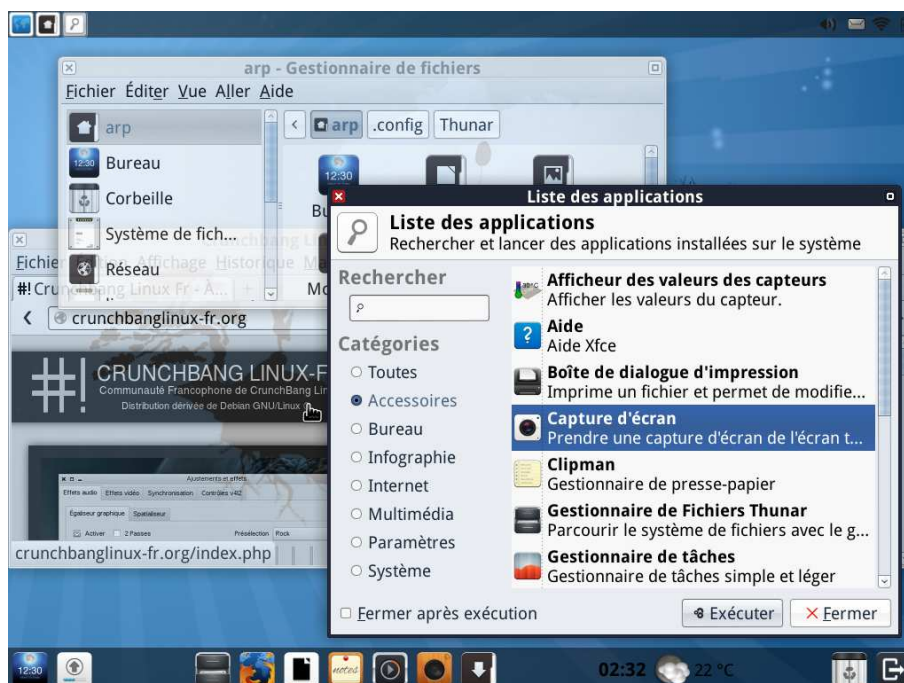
arp - Gestionnaire de fichiers

Fichier Éditer Vue Aller Aide

arp
Bureau
Corbeille
Système de fich...
Réseau

arp .config Thunar

12:30

Fichie Affichage Historique
#! Cru ang Linux Fr - À...
crunchbanglinux-fr.org

CRUNCHBANG LINUX-F
Communauté Francophone de CrunchBang Lin
Distribution dérivée de Debian GNU/Linux

Ajustements et effets
Effets audio Effets vidéo Synchronisation Contrôles v4l2
Égaliseur graphique Spatialiseur
Activer 2 Passes Présélection Rock

crunchbanglinux-fr.org/index.php

Liste des applications

Liste des applications
Rechercher et lancer des applications installées sur le système

Rechercher

Catégories
Toutes
Accessoires
Bureau
Infographie
Internet
Multimédia
Paramètres
Système

Afficheur des valeurs des capteurs
Afficher les valeurs du capteur.
Aide
Aide Xfce
Boîte de dialogue d'impression
Imprime un fichier et permet de modifie...
Capture d'écran
Prendre une capture d'écran de l'écran t...
Clipman
Gestionnaire de presse-papier
Gestionnaire de Fichiers Thunar
Parcourir le système de fichiers avec le g...
Gestionnaire de tâches
Gestionnaire de tâches simple et léger

Fermer après exécution
Exécuter
Fermer

12:30
notes
02:32
22 °C